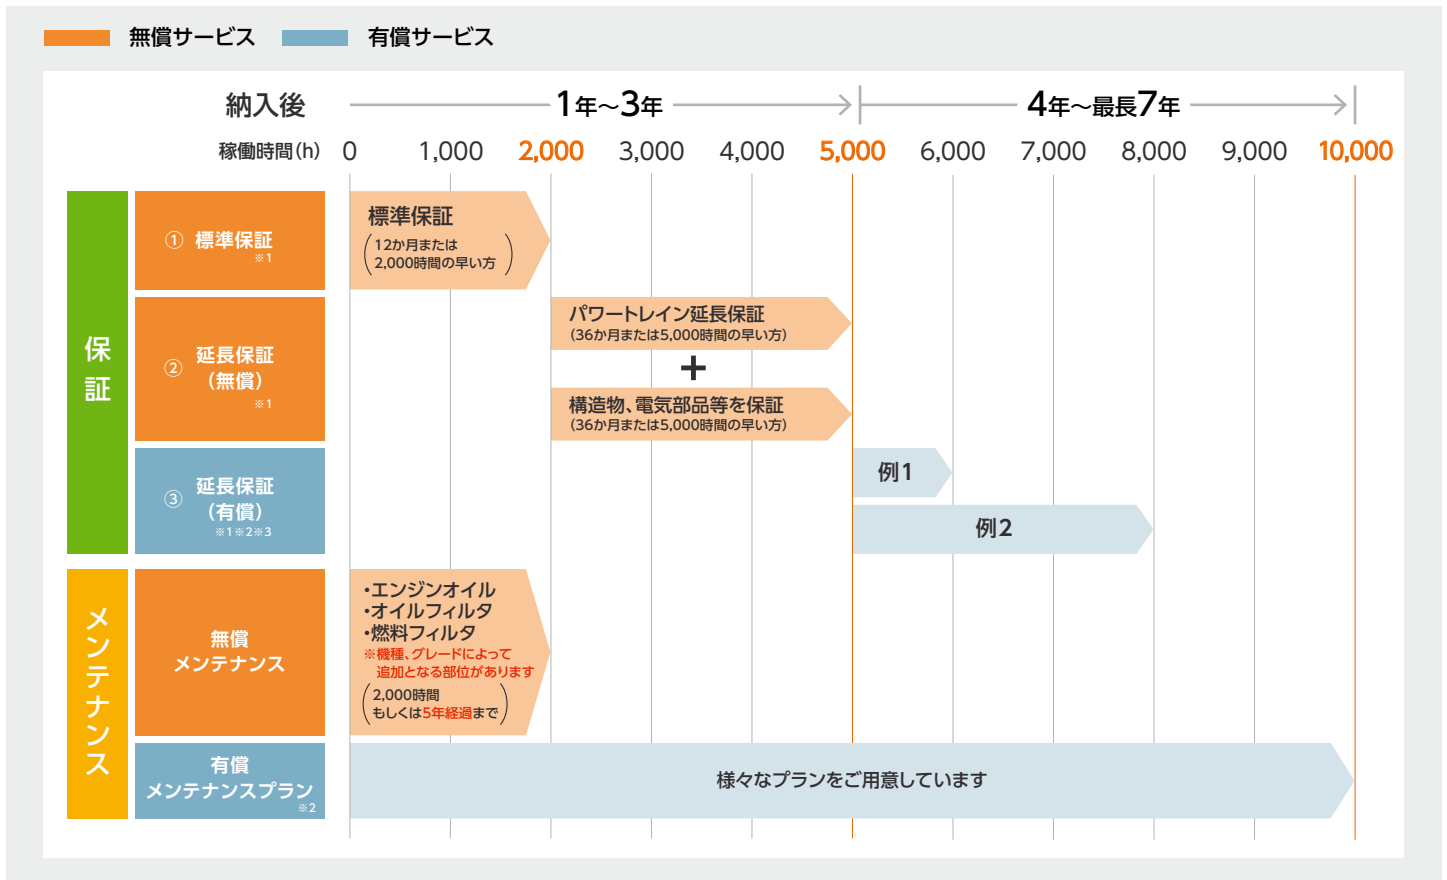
無償サービス　有償サービス

納入後　1年～3年　4年～最長7年

稼働時間(h)　0　1,000　2,000　3,000　4,000　5,000　6,000　7,000　8,000　9,000　10,000

保証

① 標準保証 ※1

標準保証
(12か月または 2,000時間の早い方)

② 延長保証 (無償) ※1

パワートレイン延長保証
(36か月または5,000時間の早い方)

+

構造物、電気部品等を保証
(36か月または5,000時間の早い方)

③ 延長保証 (有償) ※1※2※3

例1

例2

メンテナンス

無償 メンテナンス

•エンジンオイル
•オイルフィルタ
•燃料フィルタ
※機種、グレードによって追加となる部位があります
(2,000時間 もしくは5年経過まで)

有償 メンテナンスプラン ※2

様々なプランをご用意しています